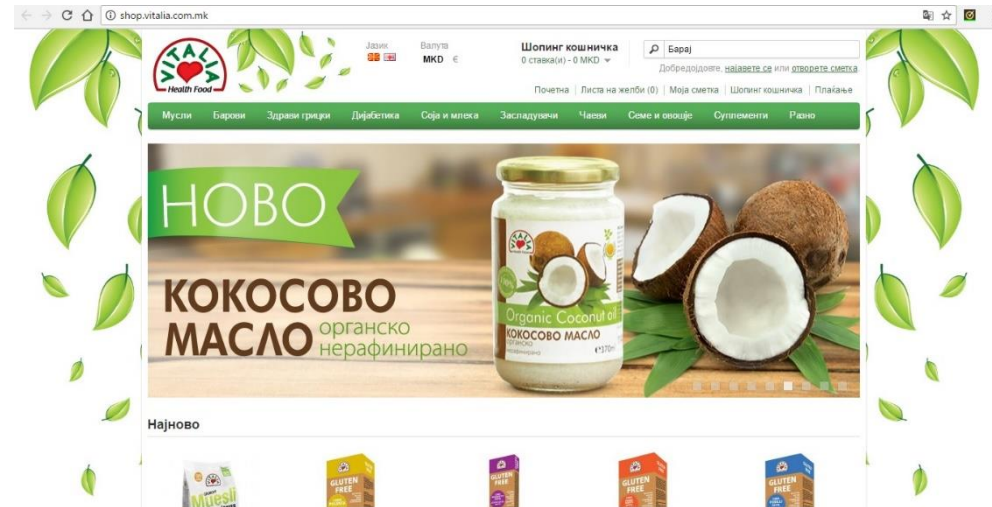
shop.vitalia.com.mk

VITALIA
Health Food

Јазик

Валута
MKD €

Шопинг кошничка
0 ставка(и) - 0 MKD

Барај

Добредојдовте, најавете се или отворете сметка

Почетна | Листа на желби (0) | Моја сметка | Шопинг кошничка | Плаќање

Мусли | Барови | Здрави грицки | Дијабетика | Соја и млека | Засладувачи | Чаеви | Семе и овошје | Суплементи | Разно

НОВО

КОКОСОВО МАСЛО органско нерафинирано

VITALIA
Organic Coconut oil
КОКОСОВО МАСЛО
органско
нерафинирано
e170ml

Најново

Muesli

GLUTEN FREE

GLUTEN FREE

GLUTEN FREE

GLUTEN FREE